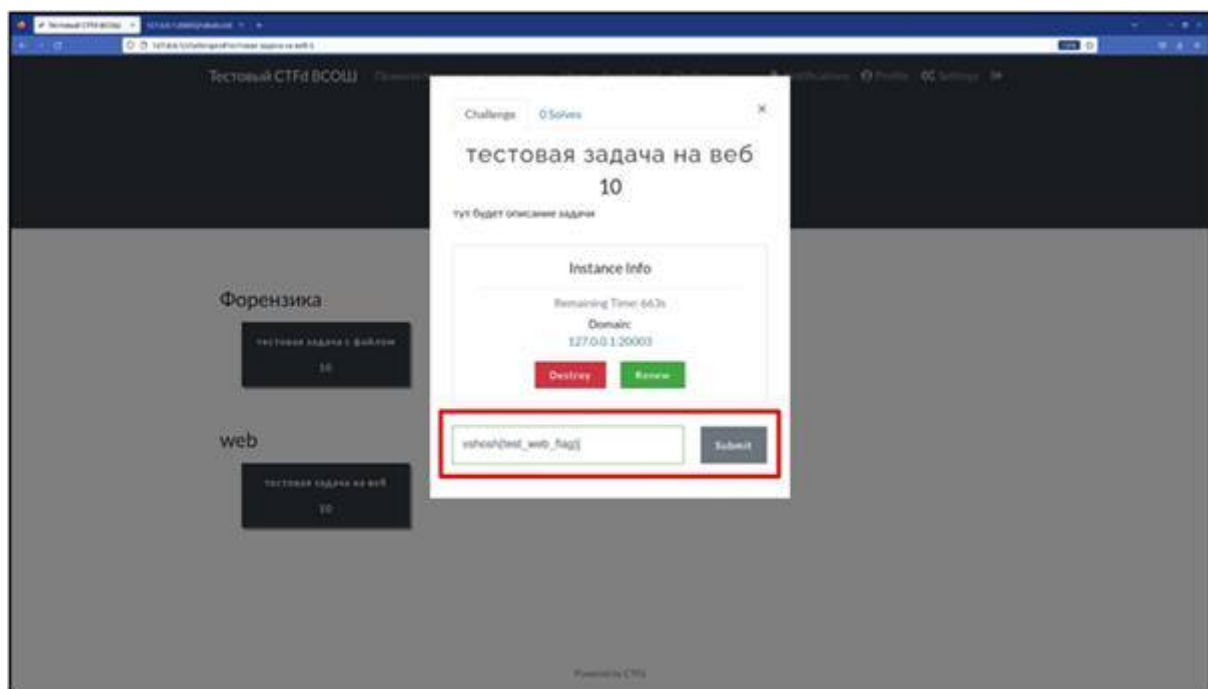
Тестовый CTFd ВСОШ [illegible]

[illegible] Notifications Profile Settings

Challenge 0 Solves

×

тестовая задача на веб

10

тут будет описание задачи

Instance Info

Remaining Time: 663s

Domain:

127.0.0.1:20003

Destroy Renew

vsosh{test_web_flag}

Submit

Форензика

тестовая задача с файлом

10

web

тестовая задача на веб

10

Powered by CTFd